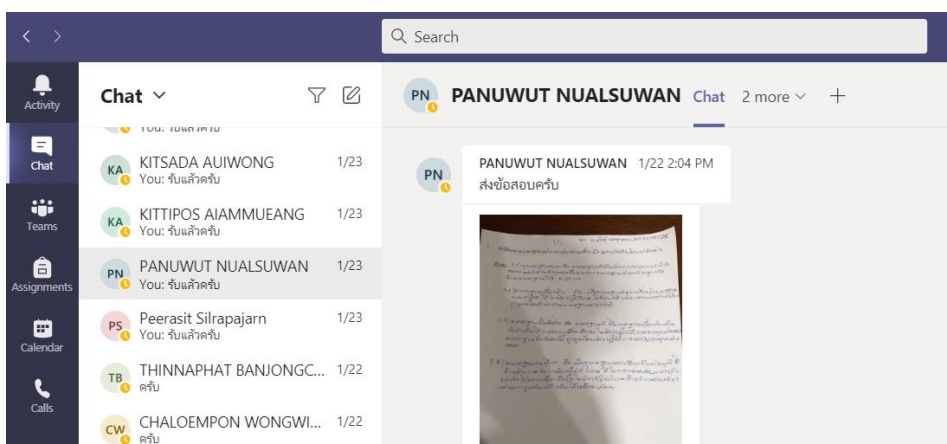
Search

Activity

Chat

Teams

Assignments

Calendar

Calls

Chat

You: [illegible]

KA KITSADA AUIWONG 1/23
You: รับแล้วครับ

KA KITTIPOS AIAMMUEANG 1/23
You: รับแล้วครับ

PN PANUWUT NUALSUWAN 1/23
You: รับแล้วครับ

PS Peerasit Silrapajarn 1/23
You: รับแล้วครับ

TB THINNAPHAT BANJONGC... 1/22
ครับ

CW CHALOEMPON WONGWI... 1/22
ครับ

PN PANUWUT NUALSUWAN Chat 2 more +

PN PANUWUT NUALSUWAN 1/22 2:04 PM
ส่งข้อสอบครับ

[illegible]